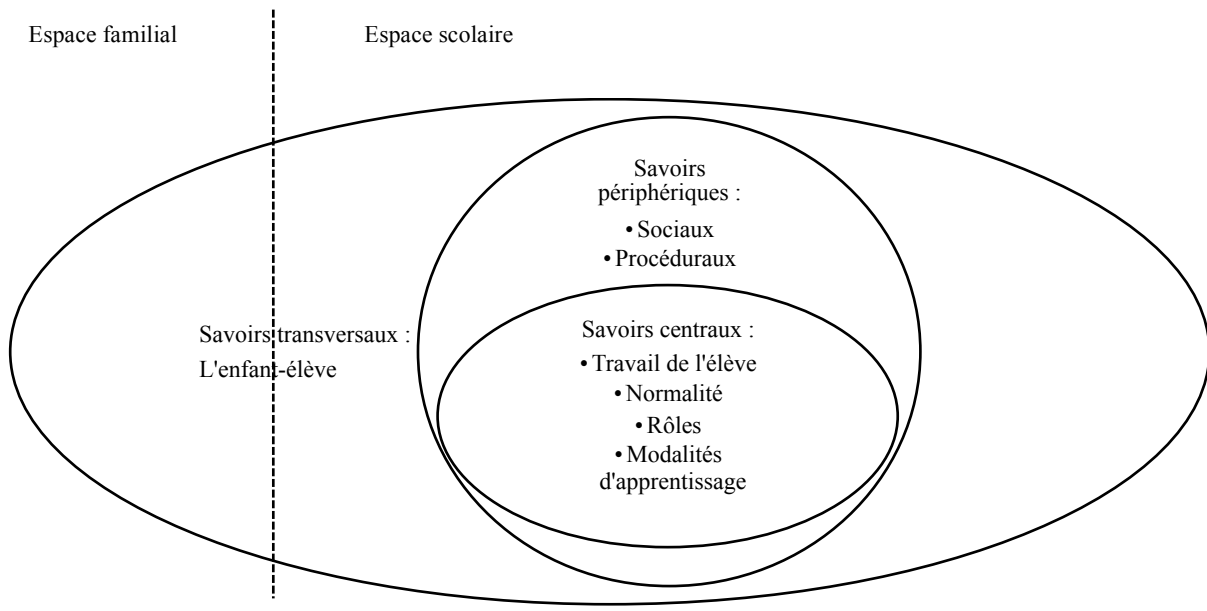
Espace familial

Espace scolaire

Savoirs périphériques :
• Sociaux
• Procéduraux

Savoirs transversaux :
L'enfant-élève

Savoirs centraux :
• Travail de l'élève
• Normalité
• Rôles
• Modalités d'apprentissage